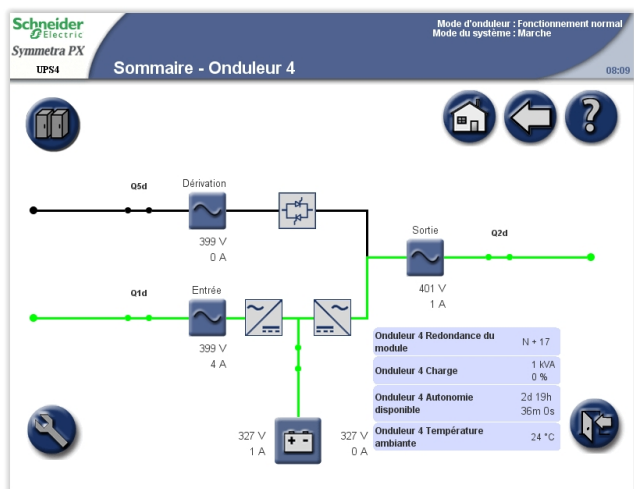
Schneider Electric
Symmetra PX
UPS4

Sommaire - Onduleur 4

Mode d'onduleur : Fonctionnement normal
Mode du système : Marche

08:09

Q5d

Dérivation

399 V
0 A

Sortie

Q2d

401 V
1 A

Q1d

Entrée

399 V
4 A

| | |
|---|---|
| Onduleur 4 Redondance du module | N + 17 |
| Onduleur 4 Charge | 1 kVA<br>0 % |
| Onduleur 4 Autonomie disponible | 2d 19h<br>36m 0s |
| Onduleur 4 Température ambiante | 24 °C |

327 V
1 A

327 V
0 A